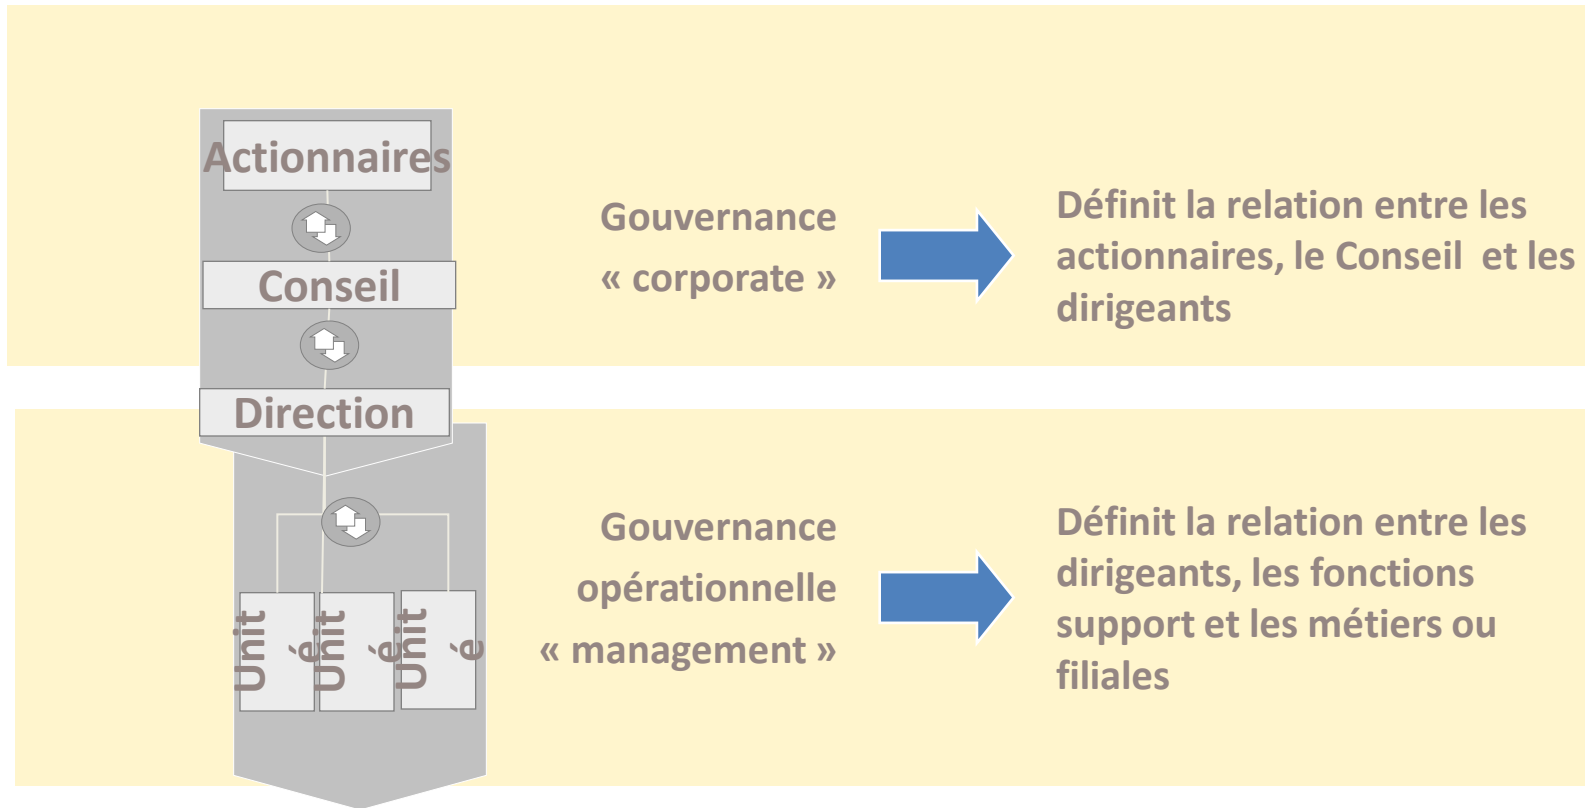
Actionnaires

Conseil

Direction

Unit é

Unit é

Unit é

Gouvernance « corporate »

Définit la relation entre les actionnaires, le Conseil et les dirigeants

Gouvernance opérationnelle « management »

Définit la relation entre les dirigeants, les fonctions support et les métiers ou filiales